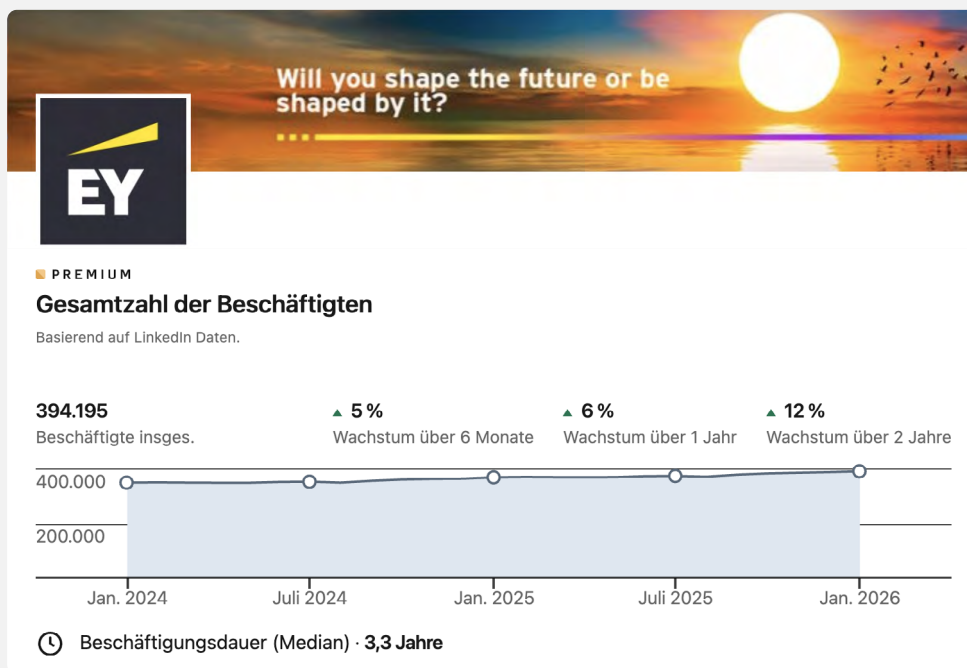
Will you shape the future or be shaped by it?

EY

PREMIUM

Gesamtzahl der Beschäftigten

Basierend auf LinkedIn Daten.

394.195
Beschäftigte insges.

▲ 5 %
Wachstum über 6 Monate

▲ 6 %
Wachstum über 1 Jahr

▲ 12 %
Wachstum über 2 Jahre

400.000
200.000

Jan. 2024
Juli 2024
Jan. 2025
Juli 2025
Jan. 2026

Beschäftigungsdauer (Median) · 3,3 Jahre